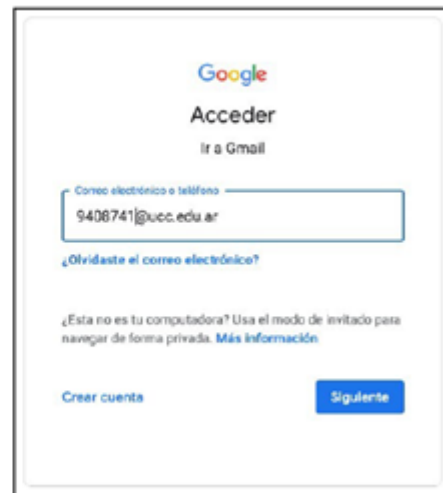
Google

Acceder

Ir a Gmail

Correo electrónico o teléfono

9408741@ucc.edu.ar

¿Olvidaste el correo electrónico?

¿Esta no es tu computadora? Usa el modo de invitado para navegar de forma privada. Más información

Crear cuenta

Siguiente